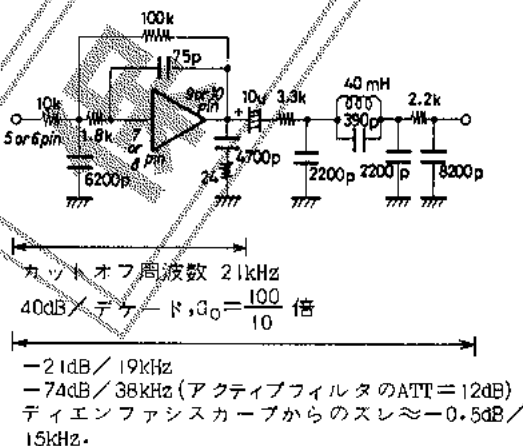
100k
75p
10k
9 or 10 pin
10μ
3.3k
40 mH
2.2k
5 or 6 pin
1.8k
7 or 8 pin
390p
4700p
24
6200p
2200p
2200p
8200p

カットオフ周波数 21kHz
40dB/デケード, $G_0=\frac{100}{10}$ 倍

−21dB/19kHz
−74dB/38kHz (アクティブフィルタのATT=12dB)
ディエンファシスカーブからのズレ≈−0.5dB/15kHz.